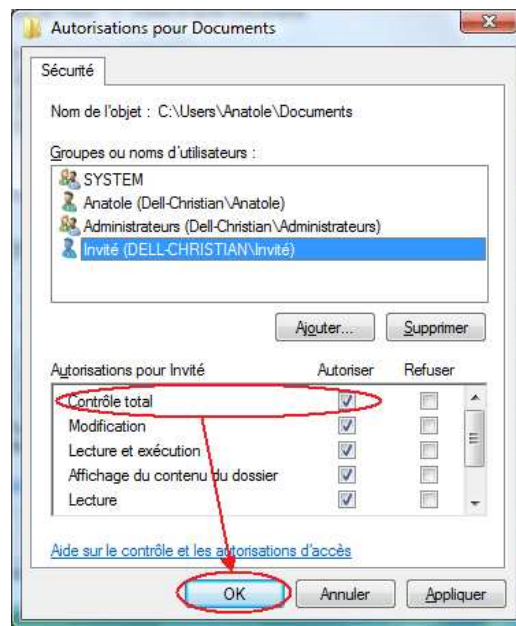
Autorisations pour Documents

Sécurité

Nom de l'objet : C:\Users\Anatole\Documents

Groupes ou noms d'utilisateurs :

SYSTEM
Anatole (Dell-Christian\Anatole)
Administrateurs (Dell-Christian\Administrateurs)
Invité (DELL-CHRISTIAN\Invité)

Ajouter... Supprimer

| Autorisations pour Invité | Autoriser | Refuser |
|---|---|---|
| Contrôle total | ✓ | |
| Modification | ✓ | |
| Lecture et exécution | ✓ | |
| Affichage du contenu du dossier | ✓ | |
| Lecture | ✓ | |

Aide sur le contrôle et les autorisations d'accès

OK Annuler Appliquer